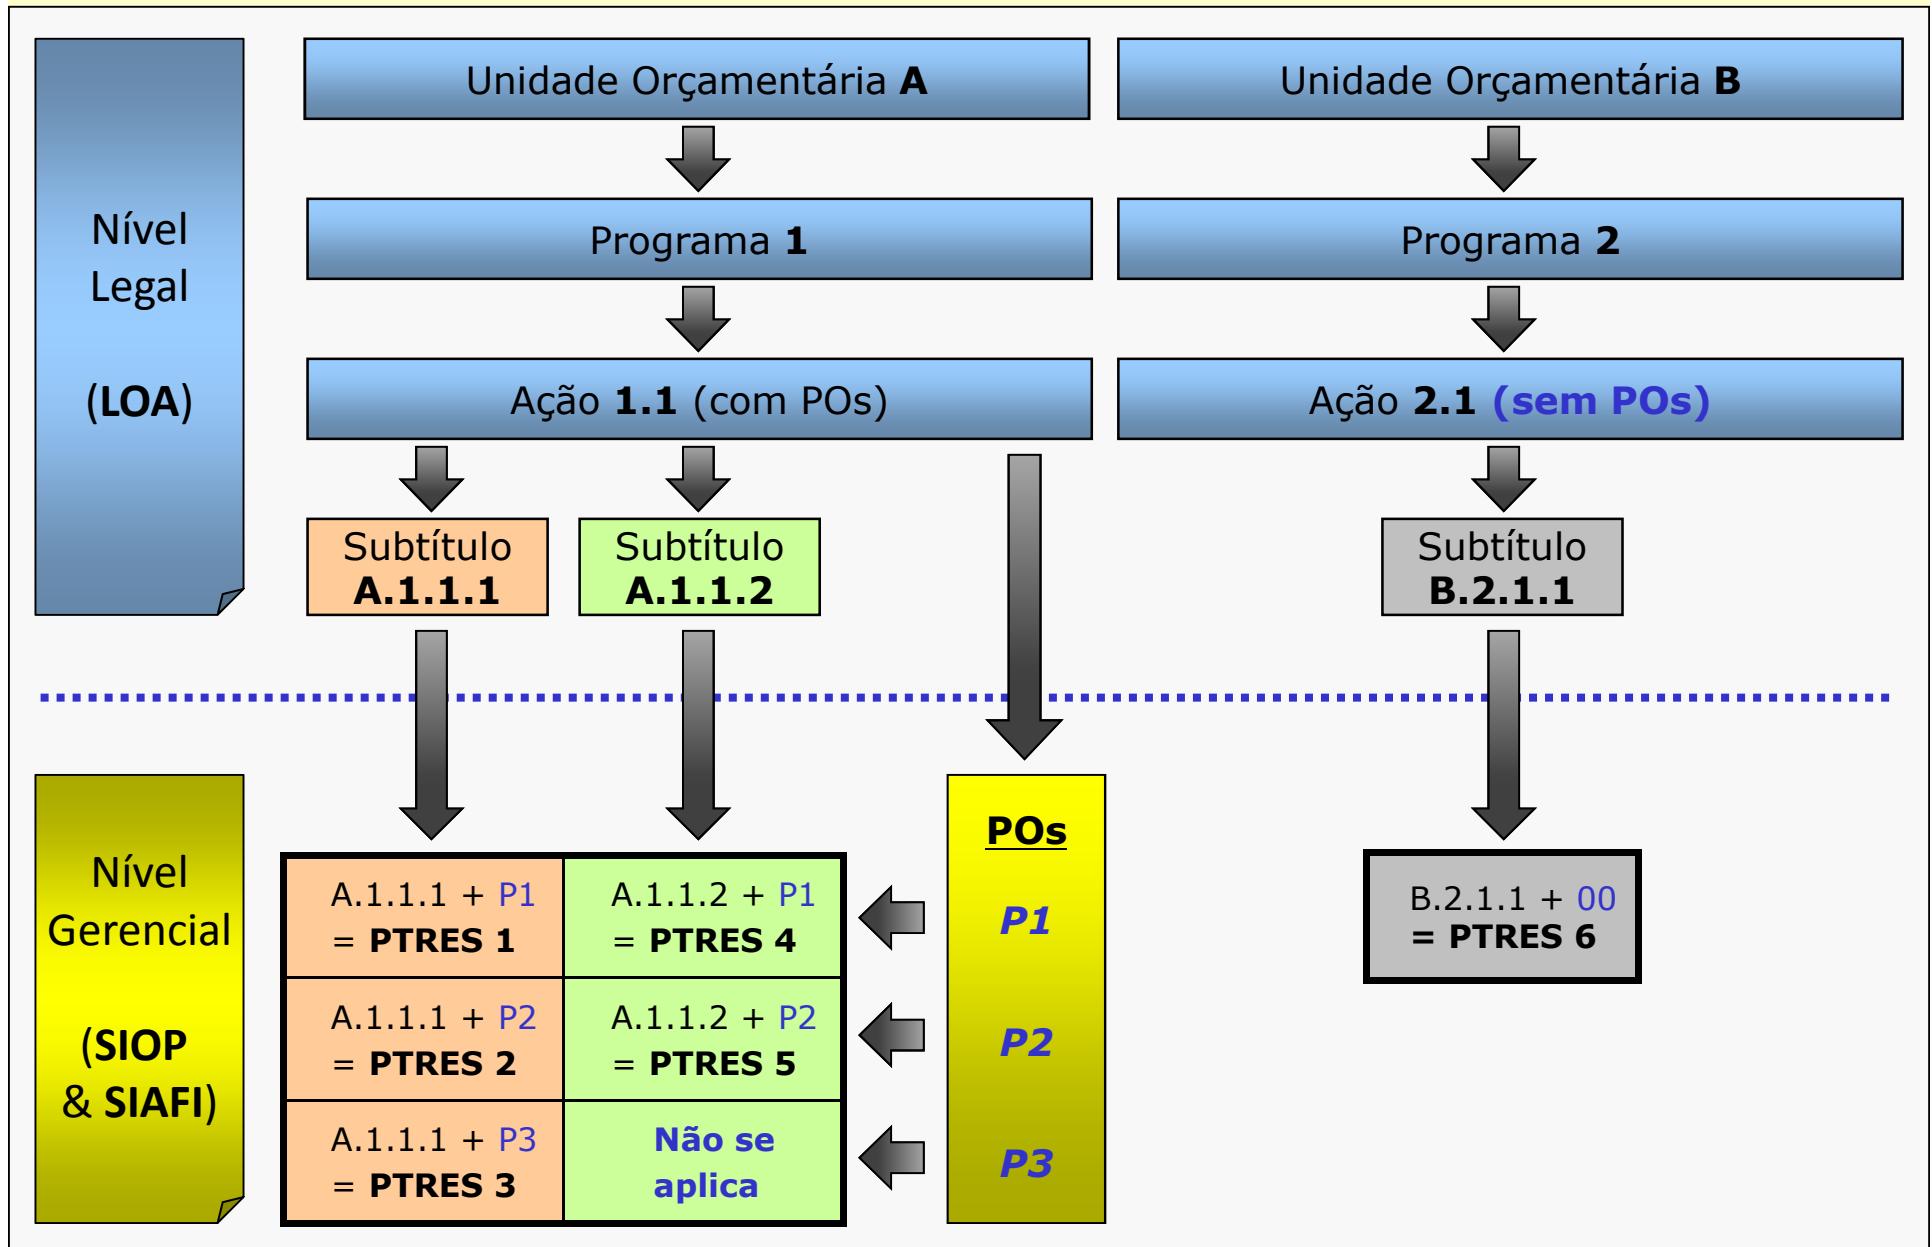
Nível Legal

(LOA)

Unidade Orçamentária A

Unidade Orçamentária B

Programa 1

Programa 2

Ação 1.1 (com POs)

Ação 2.1 (sem POs)

Subtítulo A.1.1.1

Subtítulo A.1.1.2

Subtítulo B.2.1.1

Nível Gerencial

(SIOP & SIAFI)

| A.1.1.1 + P1 = PTRES 1 | A.1.1.2 + P1 = PTRES 4 |
|---|---|
| A.1.1.1 + P2 = PTRES 2 | A.1.1.2 + P2 = PTRES 5 |
| A.1.1.1 + P3 = PTRES 3 | Não se aplica |

POs

P1

P2

P3

B.2.1.1 + 00 = PTRES 6